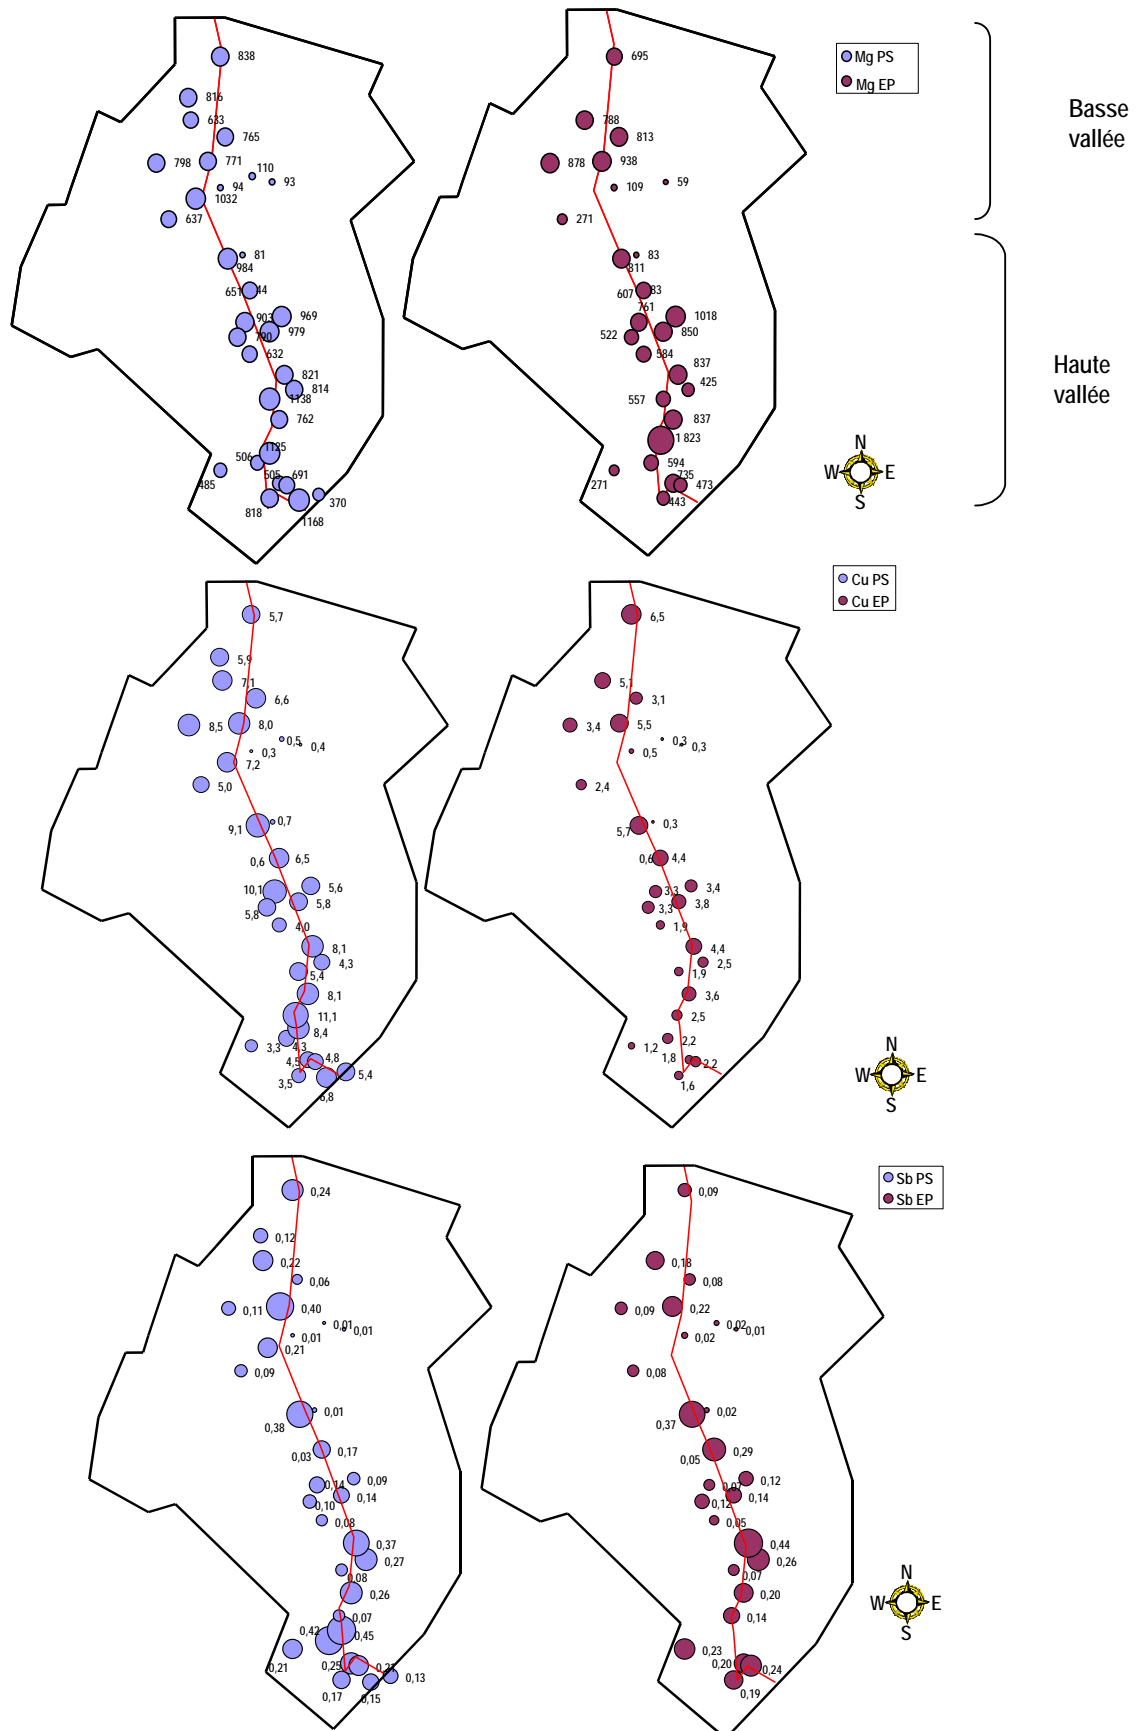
838
816
633
765
798
771
110
94
93
1032
637
81
984
651
44
903
969
790
979
632
821
814
1138
762
1125
506
505
691
485
818
370
1168

695
788
813
878
938
109
59
271
83
311
607
83
761
1018
522
850
584
837
425
557
837
1 823
594
735
271
473
443

Mg PS
Mg EP

Basse vallée

Haute vallée

N
W
E
S

5,7
5,9
7,1
6,6
8,5
8,0
0,5
0,4
0,3
7,2
5,0
9,1
0,7
0,6
6,5
10,1
5,6
5,8
5,8
4,0
8,1
4,3
5,4
8,1
11,1
8,4
3,3
4,3
4,5
4,8
5,4
3,5
6,8

6,5
5,1
3,1
3,4
5,5
0,3
0,5
0,3
2,4
5,7
0,3
0,6
4,4
3,3
3,4
3,3
3,8
1,9
4,4
2,5
1,9
3,6
2,5
1,2
2,2
1,8
2,2
1,6

Cu PS
Cu EP

N
W
E
S

0,24
0,12
0,22
0,06
0,11
0,40
0,01
0,01
0,01
0,21
0,09
0,01
0,38
0,03
0,17
0,14
0,09
0,10
0,14
0,08
0,37
0,27
0,08
0,26
0,07
0,42
0,45
0,21
0,25
0,21
0,13
0,17
0,15

0,09
0,18
0,08
0,09
0,22
0,02
0,01
0,02
0,08
0,02
0,37
0,05
0,29
0,07
0,12
0,12
0,14
0,05
0,44
0,26
0,07
0,20
0,14
0,23
0,20
0,24
0,19

Sb PS
Sb EP

N
W
E
S